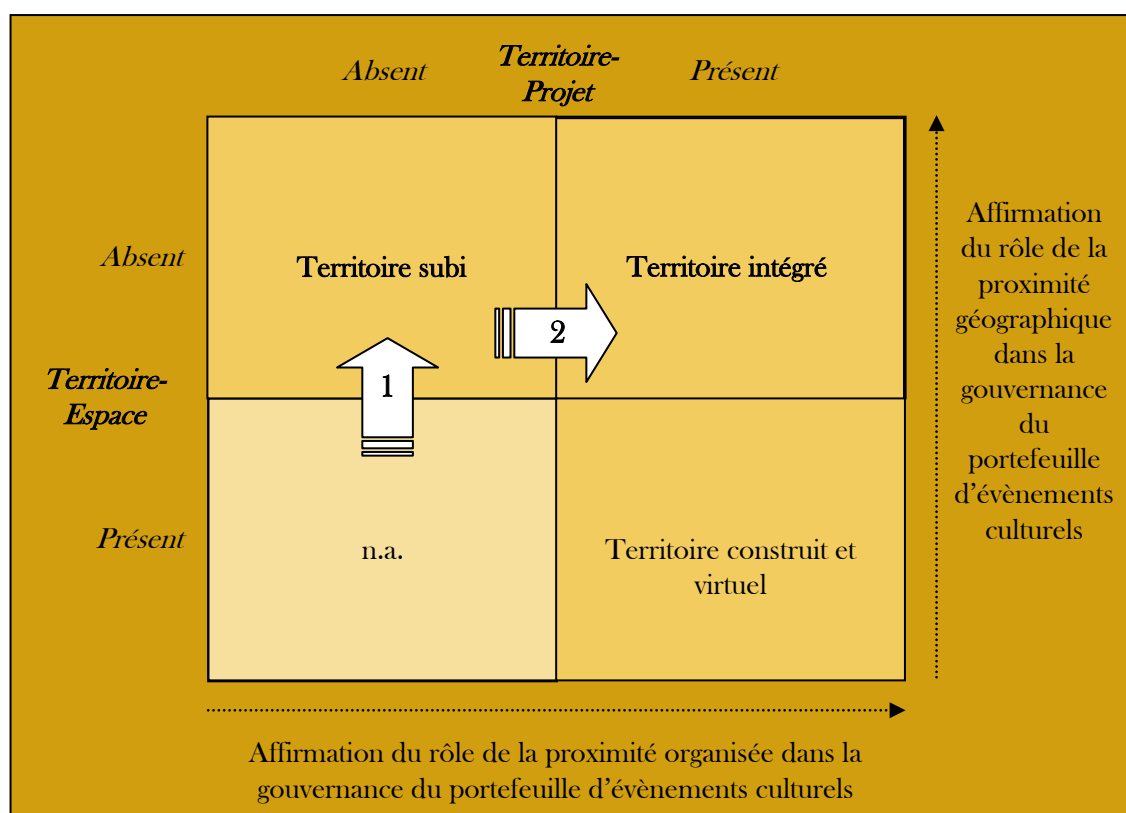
Absent

Territoire-Projet

Présent

Absent

Territoire-Espace

Présent

Territoire subi

Territoire intégré

2

1

n.a.

Territoire construit et virtuel

Affirmation du rôle de la proximité géographique dans la gouvernance du portefeuille d'évènements culturels

Affirmation du rôle de la proximité organisée dans la gouvernance du portefeuille d'évènements culturels